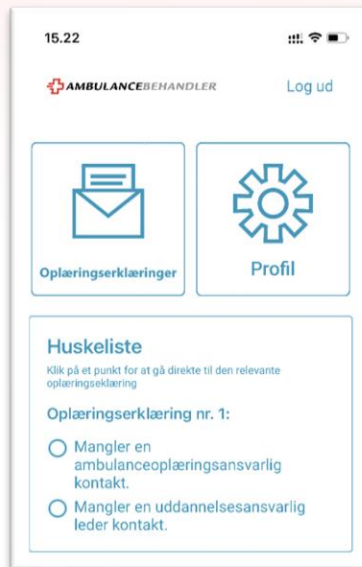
15.22

AMBULANCEBEHANDLER

Log ud

Oplæringserklæringer

Profil

Huskeliste

Klik på et punkt for at gå direkte til den relevante oplæringseklæring

Oplæringserklæring nr. 1:

Mangler en ambulanceoplæringsansvarlig kontakt.

Mangler en uddannelsesansvarlig leder kontakt.